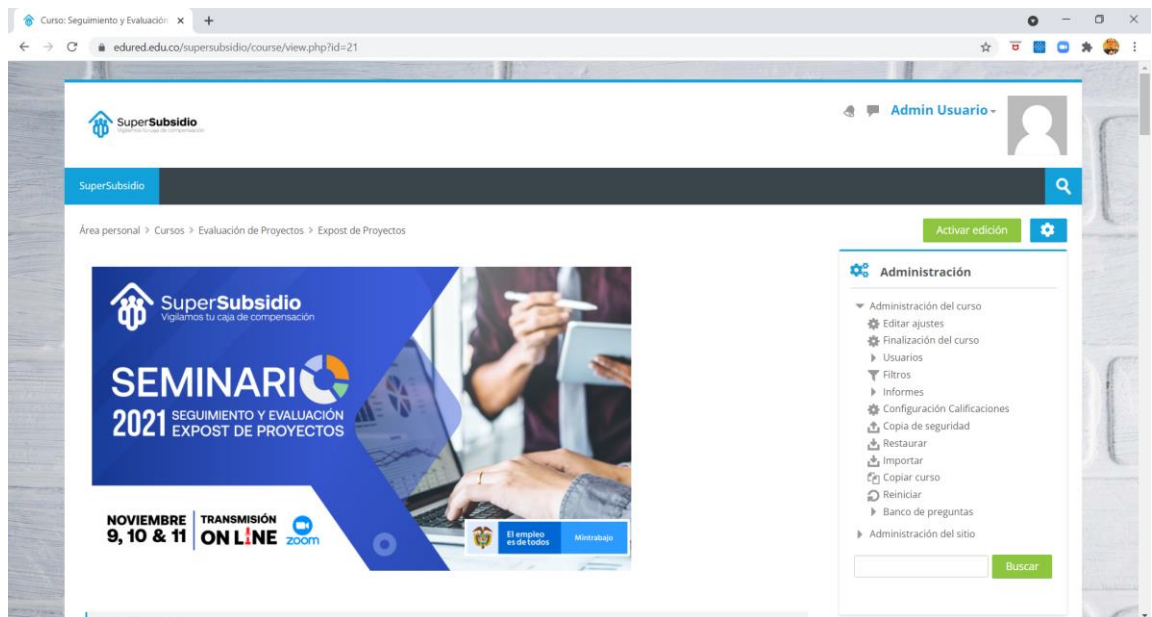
Curso: Seguimiento y Evaluación ×
edured.edu.co/supersubsidio/course/view.php?id=21

SuperSubsidio
Vigilamos tu caja de compensación

Admin Usuario

SuperSubsidio

Área personal > Cursos > Evaluación de Proyectos > Expost de Proyectos

Activar edición

SuperSubsidio
Vigilamos tu caja de compensación

SEMINARIO
2021 SEGUIMIENTO Y EVALUACIÓN EXPOST DE PROYECTOS

NOVIEMBRE 9, 10 & 11
TRANSMISIÓN ON LINE
zoom

El empleo es de todos
Mintrabajo

Administración

Administración del curso
Editar ajustes
Finalización del curso
Usuarios
Filtros
Informes
Configuración Calificaciones
Copia de seguridad
Restaurar
Importar
Copiar curso
Reiniciar
Banco de preguntas
Administración del sitio

Buscar